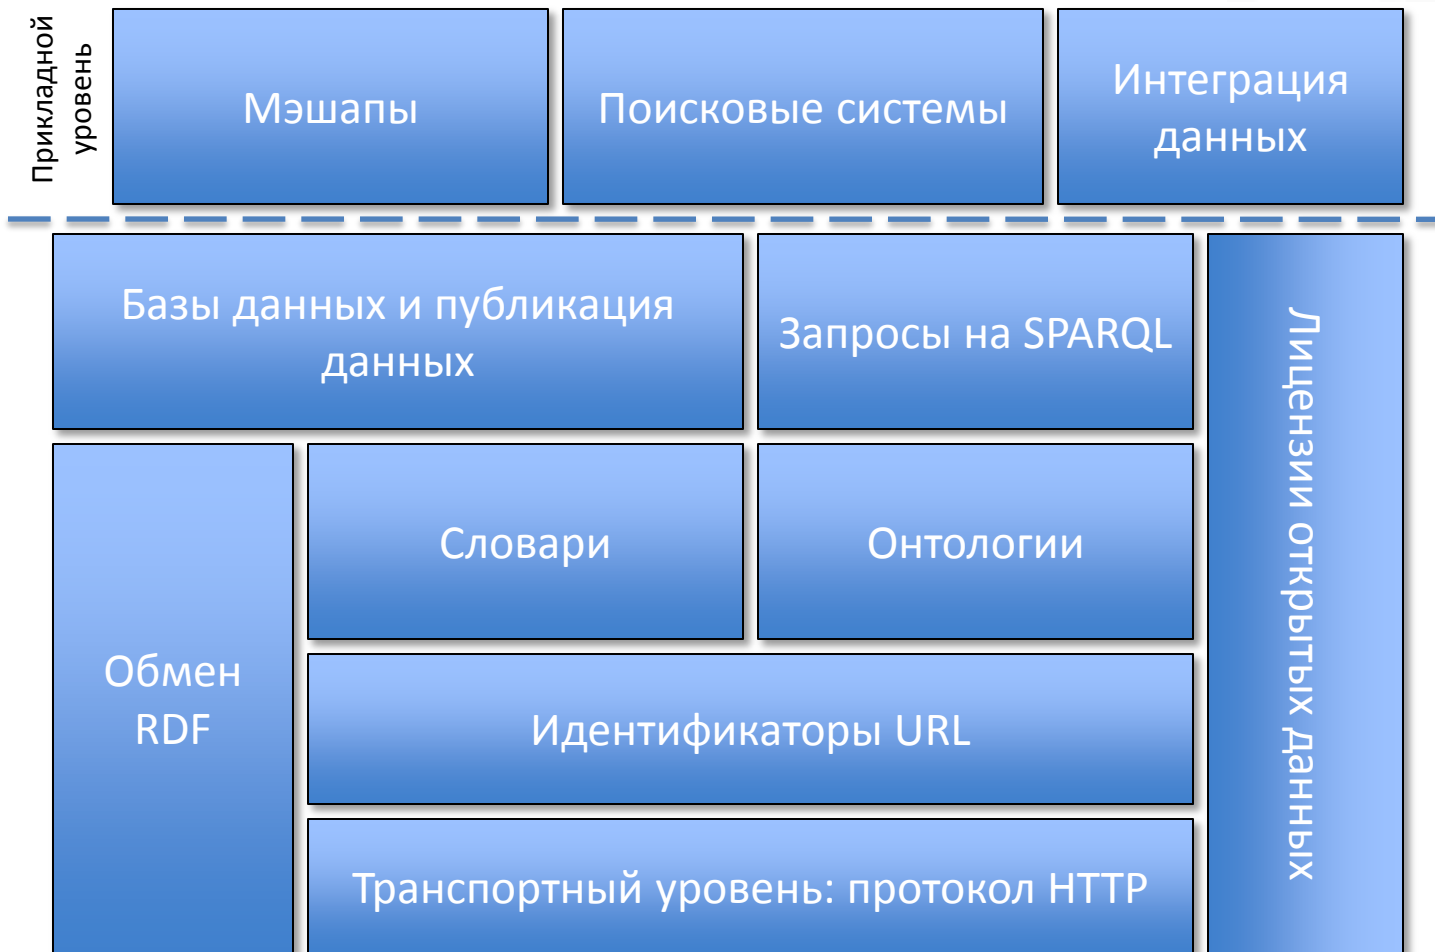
Прикладной уровень

Мэшапы

Поисковые системы

Интеграция данных

Базы данных и публикация данных

Запросы на SPARQL

Лицензии открытых данных

Обмен RDF

Словари

Онтологии

Идентификаторы URL

Транспортный уровень: протокол HTTP